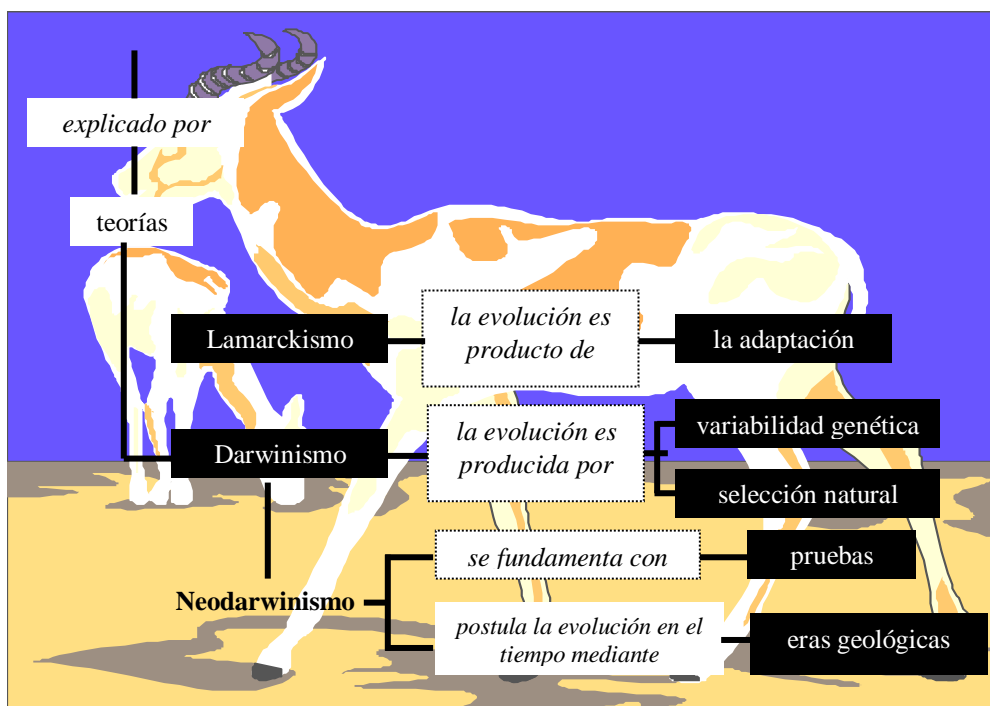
explicado por

teorías

Lamarckismo

la evolución es producto de

la adaptación

Darwinismo

la evolución es producida por

variabilidad genética

selección natural

Neodarwinismo

se fundamenta con

pruebas

postula la evolución en el tiempo mediante

eras geológicas